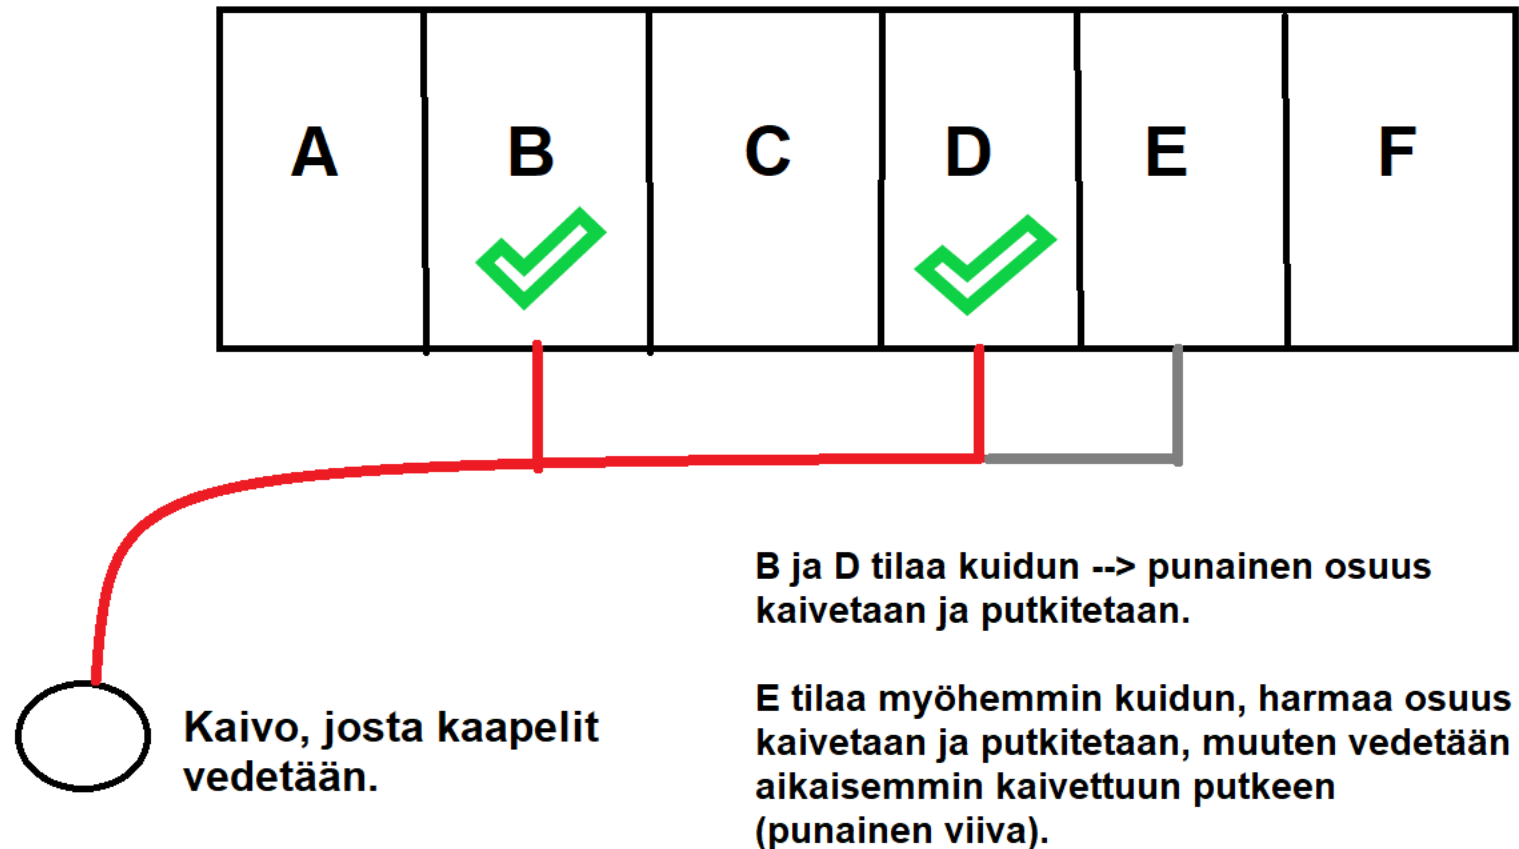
A B C D E F

B ja D tilaa kuidun --> punainen osuus kaivetaan ja putkitetaan.

E tilaa myöhemmin kuidun, harmaa osuus kaivetaan ja putkitetaan, muuten vedetään aikaisemmin kaivettuun putkeen (punainen viiva).

Kaivo, josta kaapelit vedetään.